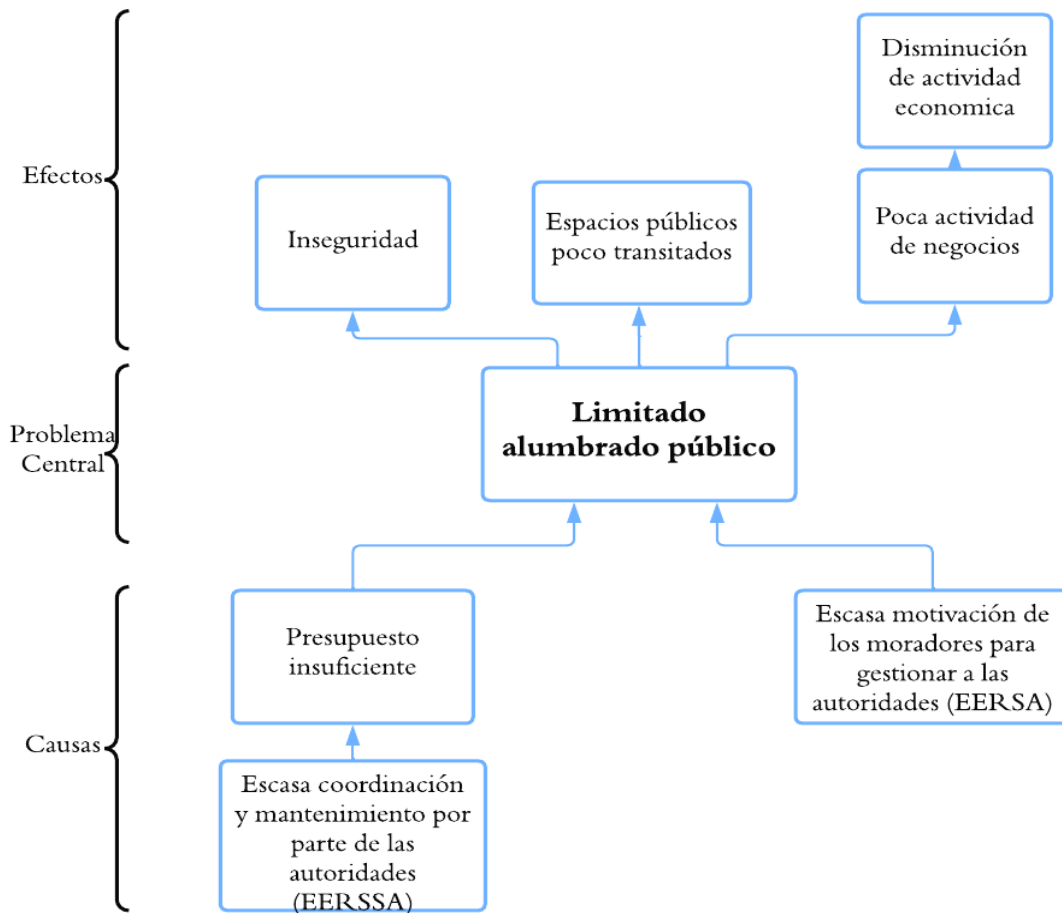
Efectos

Disminución de actividad economica

Inseguridad

Espacios públicos poco transitados

Poca actividad de negocios

Problema Central

**Limitado alumbrado público**

Causas

Presupuesto insuficiente

Escasa motivación de los moradores para gestionar a las autoridades (EERSA)

Escasa coordinación y mantenimiento por parte de las autoridades (EERSSA)